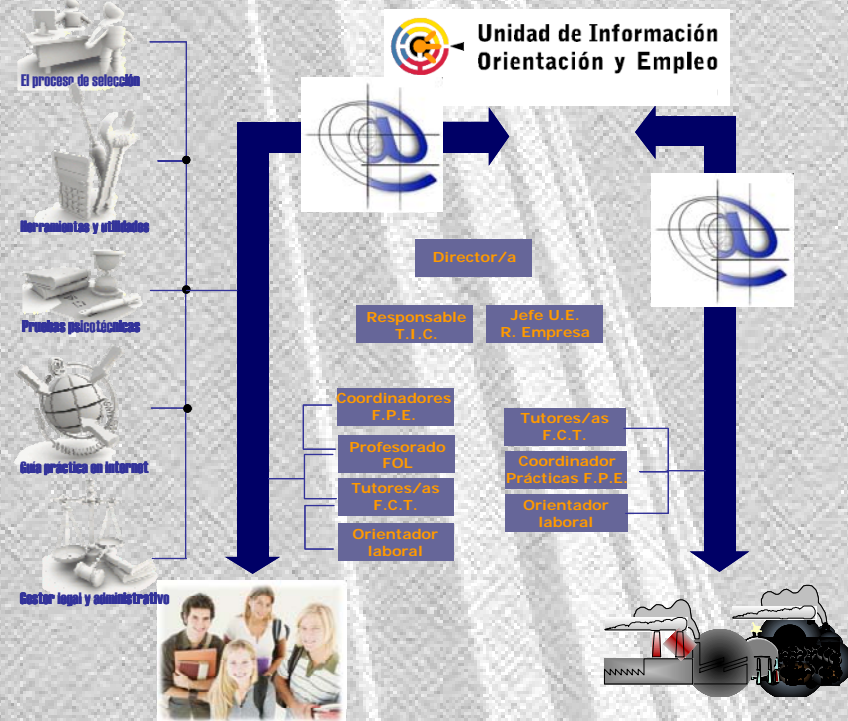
Unidad de Información
Orientación y Empleo

El proceso de selección

Herramientas y utilidades

Pruebas psicotécnicas

Guía práctica en internet

Gestor legal y administrativo

Director/a

Responsable
T.I.C.

Jefe U.E.
R. Empresa

Coordinadores
F.P.E.

Profesorado
FOL

Tutores/as
F.C.T.

Orientador
laboral

Tutores/as
F.C.T.

Coordinador
Prácticas F.P.E.

Orientador
laboral